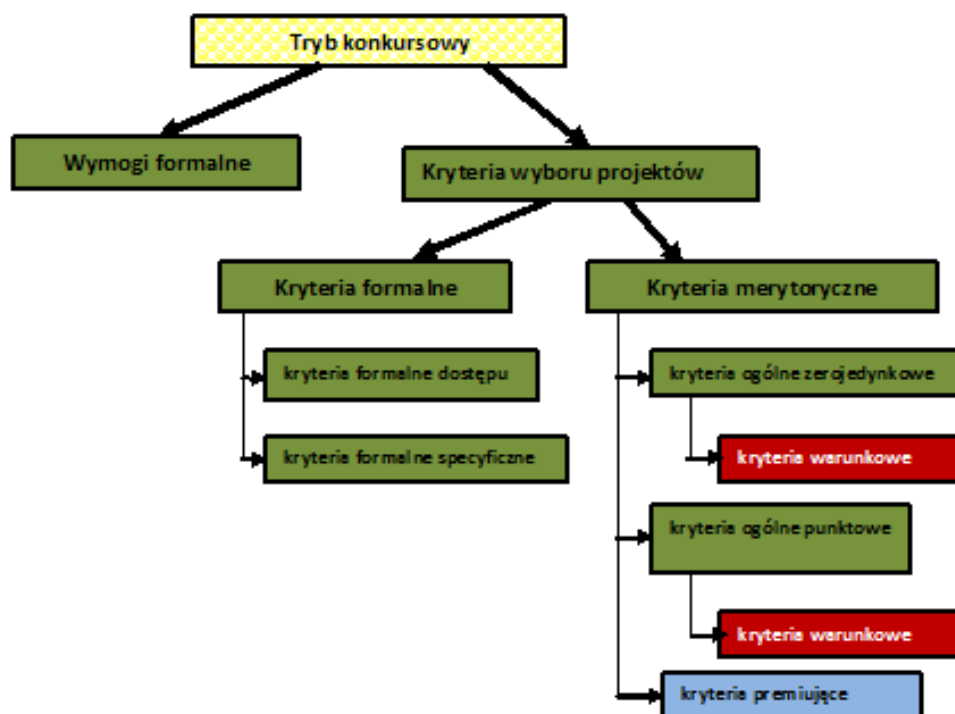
Tryb konkursowy

Wymogi formalne

Kryteria wyboru projektów

Kryteria formalne

Kryteria merytoryczne

kryteria formalne dostępu

kryteria formalne specyficzne

kryteria ogólne zerojedynkowe

kryteria warunkowe

kryteria ogólne punktowe

kryteria warunkowe

kryteria premiujące